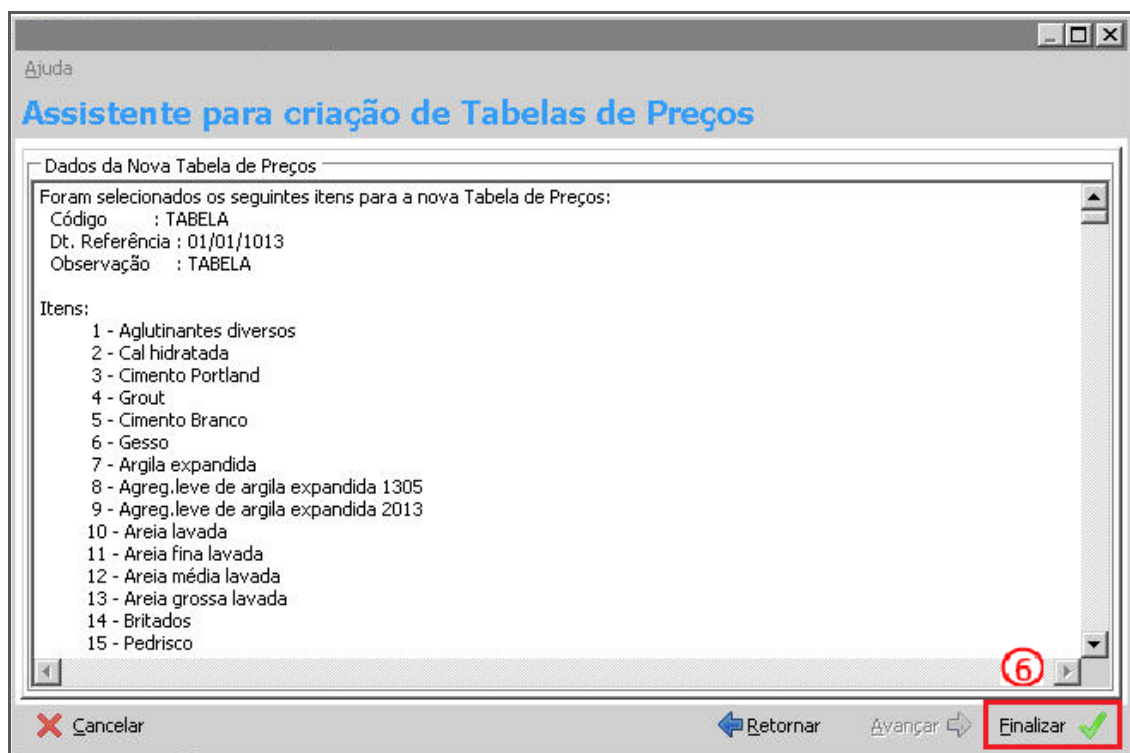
Ajuda

Assistente para criação de Tabelas de Preços

Dados da Nova Tabela de Preços

Foram selecionados os seguintes itens para a nova Tabela de Preços:
Código : TABELA
Dt. Referência : 01/01/1013
Observação : TABELA

Itens:
1 - Aglutinantes diversos
2 - Cal hidratada
3 - Cimento Portland
4 - Grout
5 - Cimento Branco
6 - Gesso
7 - Argila expandida
8 - Agreg.leve de argila expandida 1305
9 - Agreg.leve de argila expandida 2013
10 - Areia lavada
11 - Areia fina lavada
12 - Areia média lavada
13 - Areia grossa lavada
14 - Britados
15 - Pedrisco

6

Cancelar Retornar Avançar Finalizar